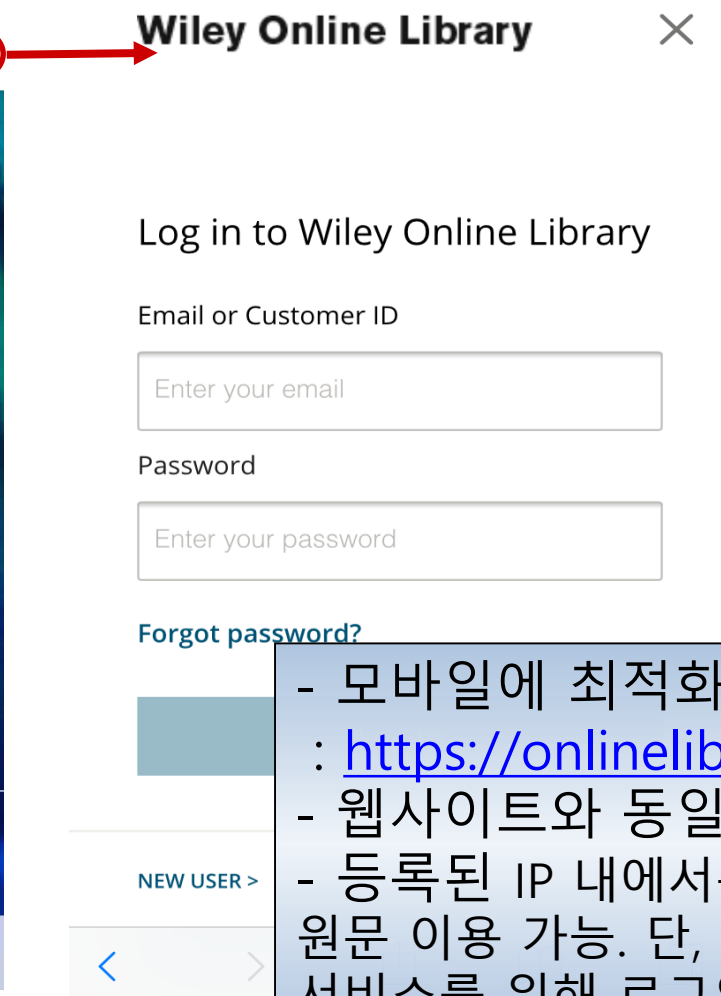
Wiley Online Library

Log in to Wiley Online Library

Email or Customer ID

Enter your email

Password

Enter your password

Forgot password?

NEW USER >

- 모바일에 최적화
: https://onlinelib
- 웹사이트와 동일
- 등록된 IP 내에서
원문 이용 가능. 단,
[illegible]